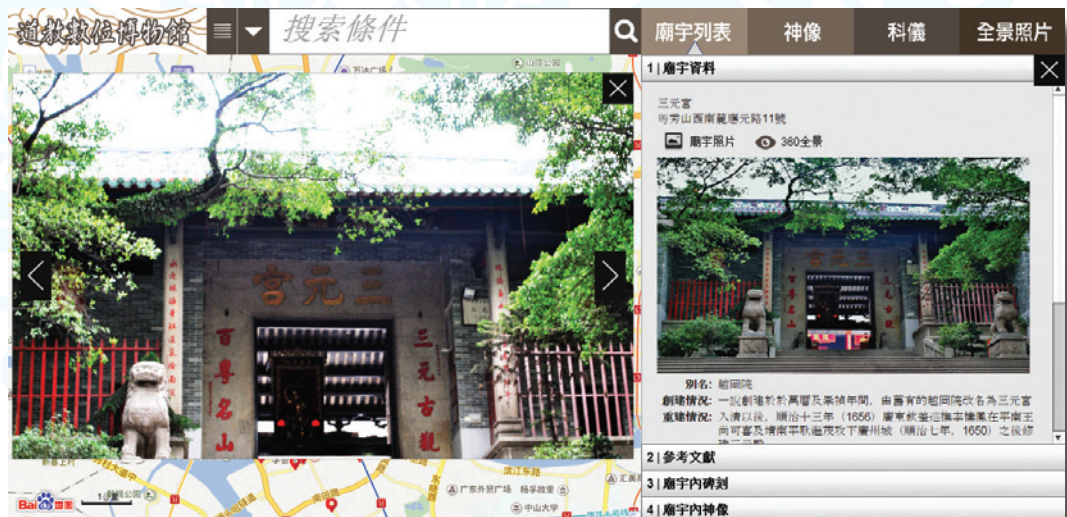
道教數位博物館

搜索條件

廟宇列表 神像 科儀 全景照片

1 | 廟宇資料

三元宮
粵秀山西南麓應元路11號

廟宇照片 360全景

三元宮

別名: 越岡院
創建情況: 一說創建於於萬曆及崇禎年間，由舊有的越岡院改名為三元宮
重建情況: 入清以後，順治十三年（1656）廣東總督李棲鳳在平南王尚可喜及靖南王耿繼茂攻下廣州城（順治七年，1650）之後修建三元殿

2 | 參考文獻

3 | 廟宇內碑刻

4 | 廟宇內神像

三元宮

百粵名山

三元古觀

萬達廣場

廣東外貿廣場

楊箕故里

中山大學

濱江東路

Bai 地图